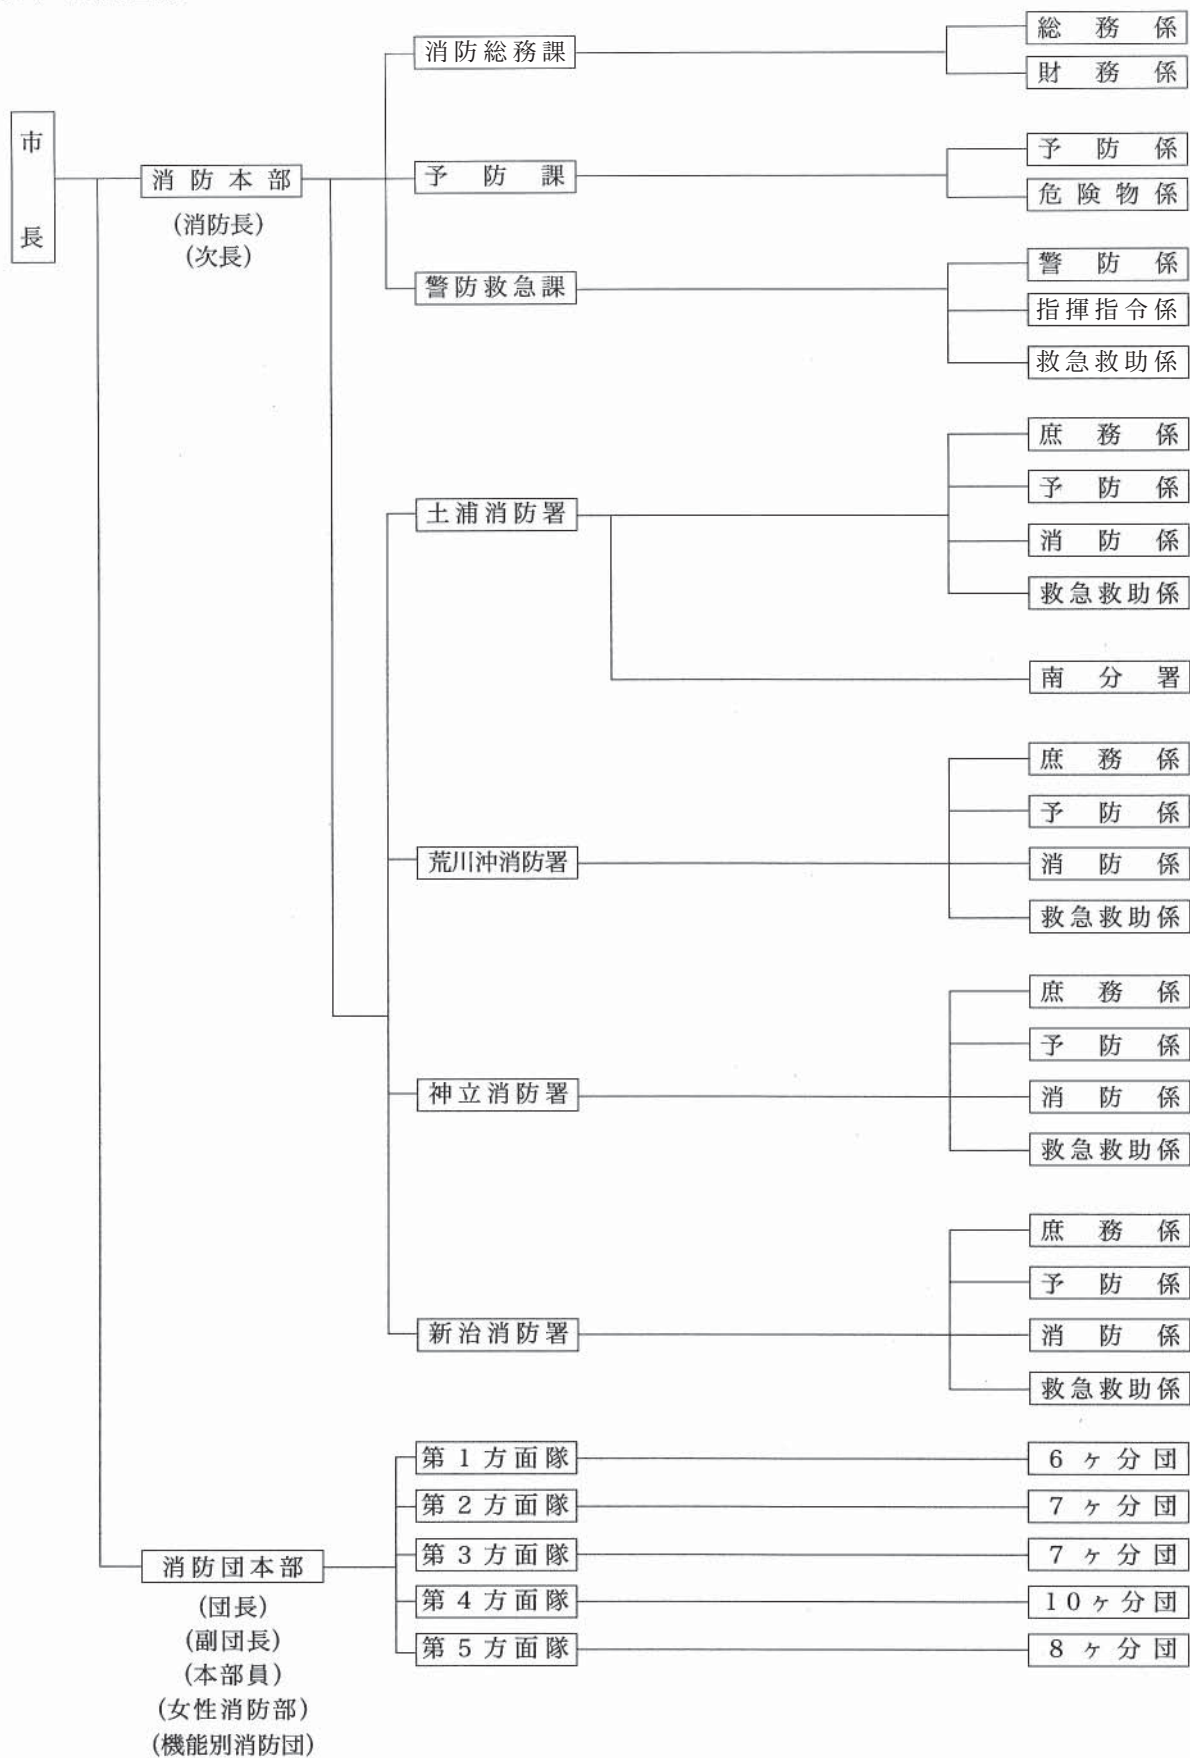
市長

消防本部
(消防長)
(次長)

消防総務課
総務係
財務係

予防課
予防係
危険物係

警防救急課
警防係
指揮指令係
救急救助係

土浦消防署
庶務係
予防係
消防係
救急救助係
南分署

荒川沖消防署
庶務係
予防係
消防係
救急救助係

神立消防署
庶務係
予防係
消防係
救急救助係

新治消防署
庶務係
予防係
消防係
救急救助係

消防団本部
(団長)
(副団長)
(本部員)
(女性消防部)
(機能別消防団)

第1方面隊
6ヶ分団
第2方面隊
7ヶ分団
第3方面隊
7ヶ分団
第4方面隊
10ヶ分団
第5方面隊
8ヶ分団